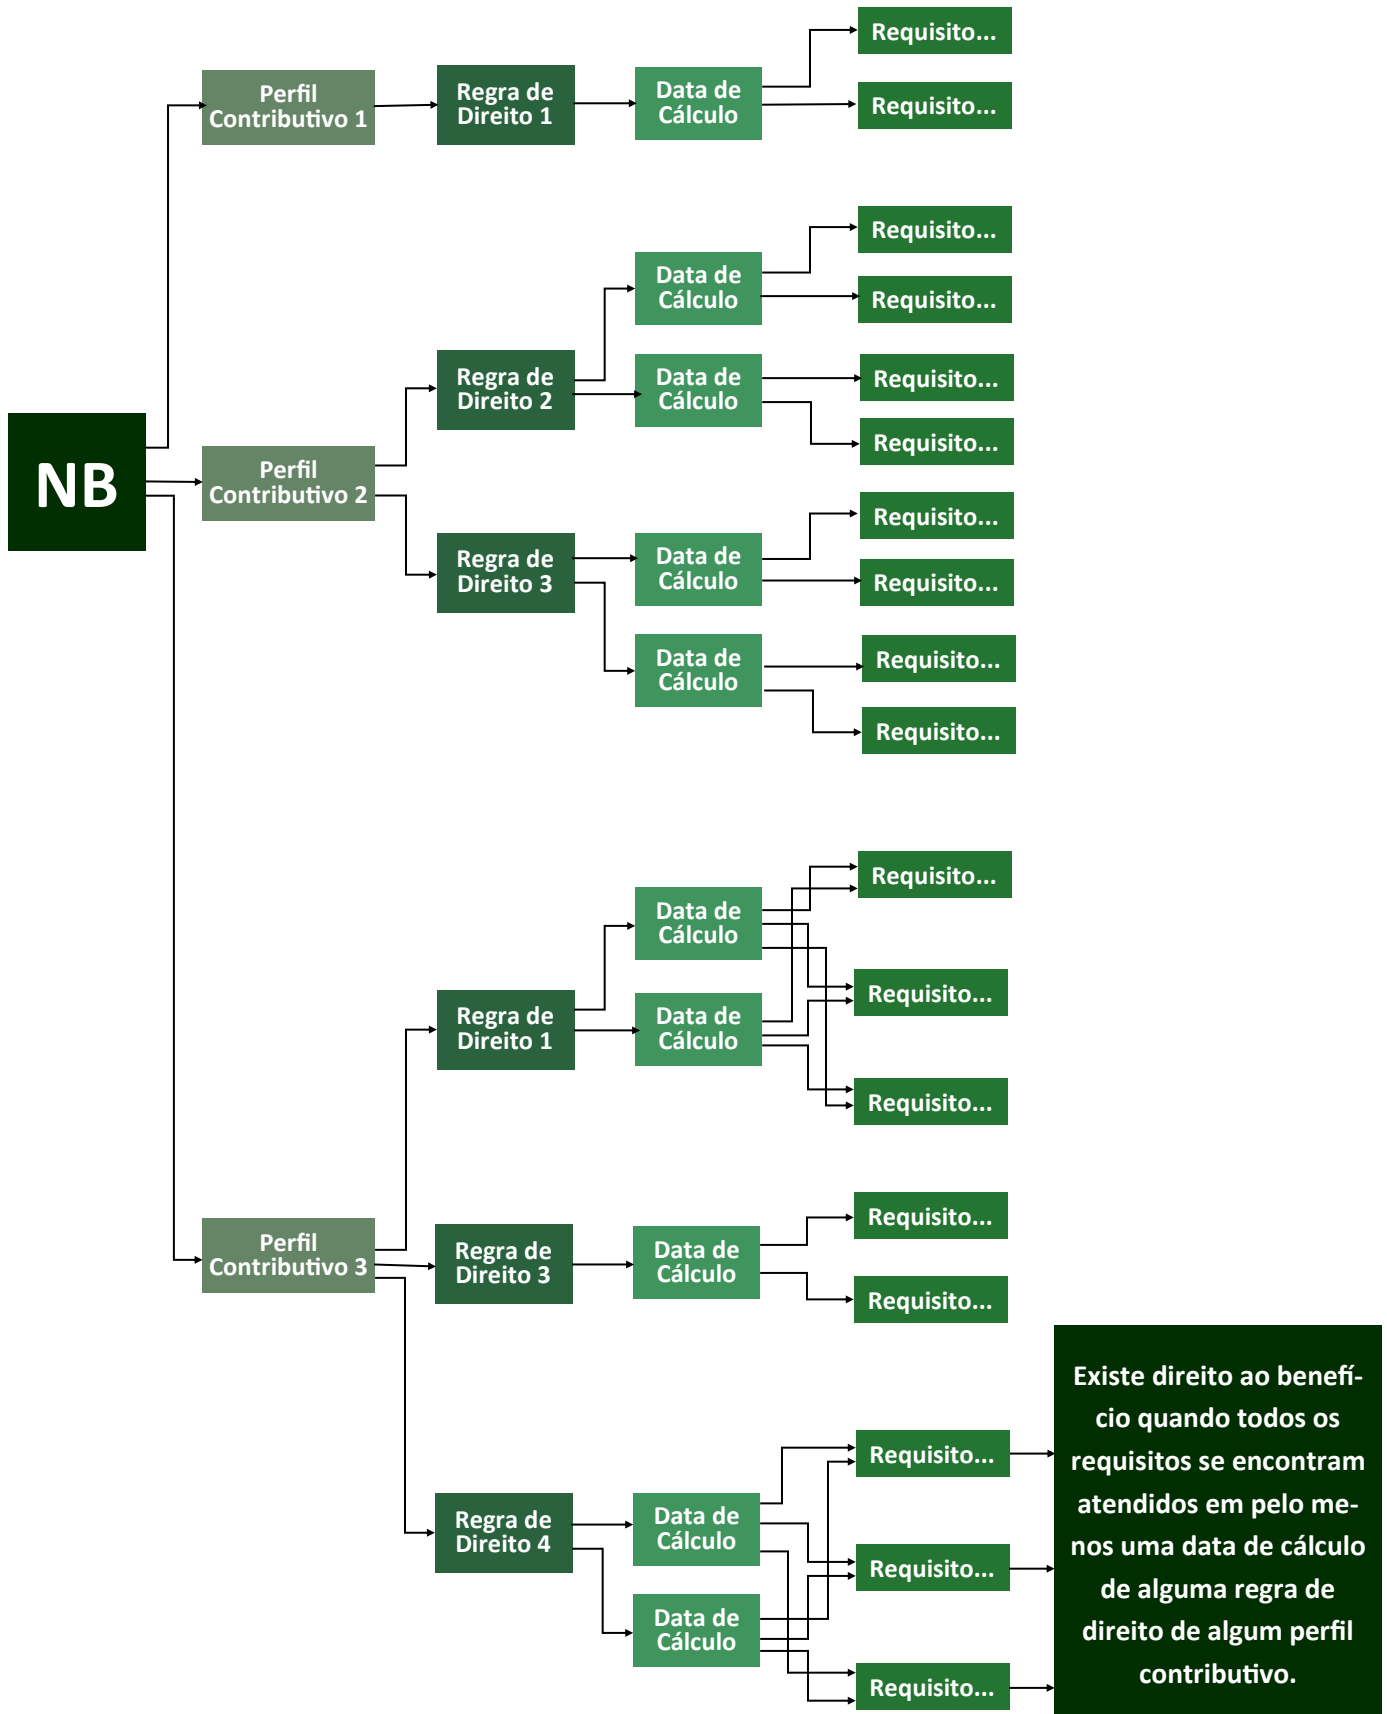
NB

Perfil Contributivo 1

Regra de Direito 1

Data de Cálculo

Requisito...

Requisito...

Perfil Contributivo 2

Regra de Direito 2

Data de Cálculo

Requisito...

Requisito...

Data de Cálculo

Requisito...

Requisito...

Regra de Direito 3

Data de Cálculo

Requisito...

Requisito...

Data de Cálculo

Requisito...

Requisito...

Perfil Contributivo 3

Regra de Direito 1

Data de Cálculo

Data de Cálculo

Requisito...

Requisito...

Requisito...

Regra de Direito 3

Data de Cálculo

Requisito...

Requisito...

Regra de Direito 4

Data de Cálculo

Data de Cálculo

Requisito...

Requisito...

Requisito...

Existe direito ao benefício quando todos os requisitos se encontram atendidos em pelo menos uma data de cálculo de alguma regra de direito de algum perfil contributivo.